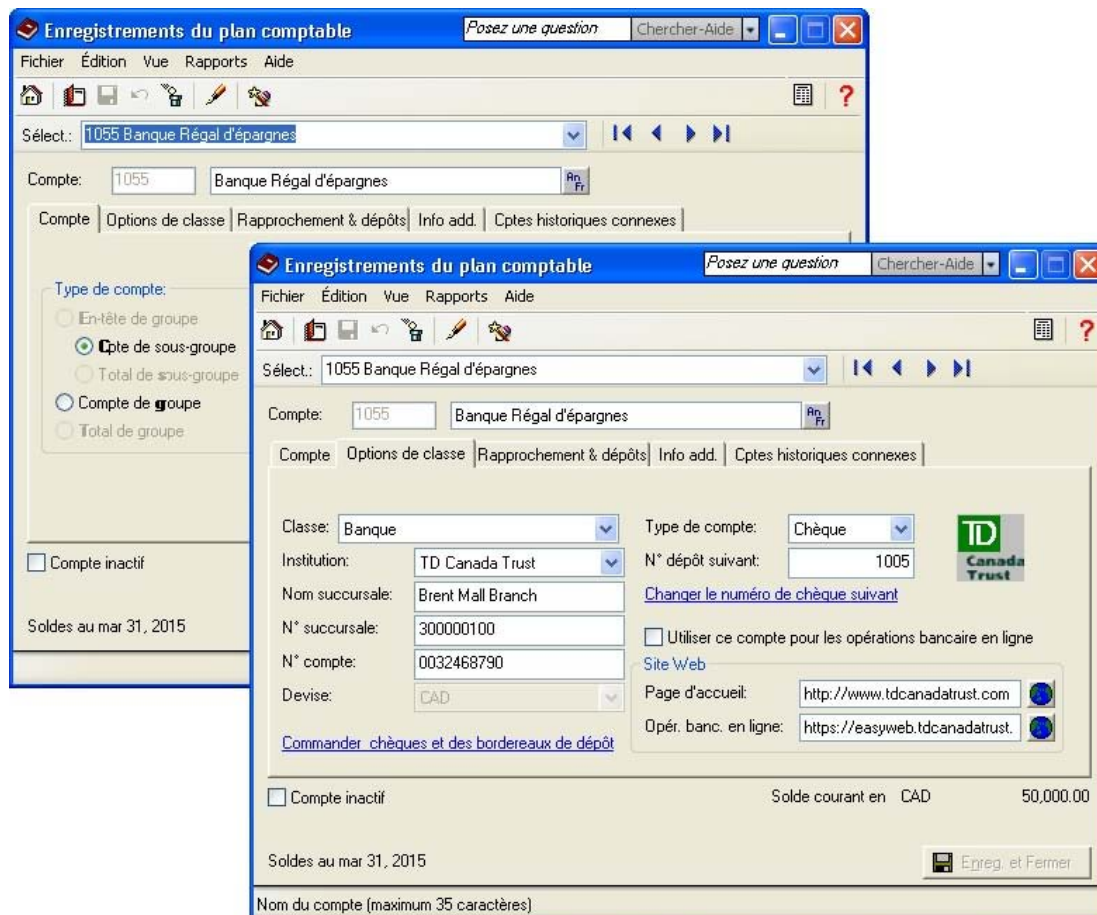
Enregistrements du plan comptable
Posez une question
Chercher-Aide
Fichier Édition Vue Rapports Aide
Sélect.: 1055 Banque Régal d'épargnes
Compte: 1055 Banque Régal d'épargnes
An Fr
Compte | Options de classe | Rapprochement & dépôts | Info add. | Cptes historiques connexes
Type de compte:
En-tête de groupe
Cpte de sous-groupe
Total de sous-groupe
Compte de groupe
Total de groupe
Compte inactif
Soldes au mar 31, 2015

Enregistrements du plan comptable
Posez une question
Chercher-Aide
Fichier Édition Vue Rapports Aide
Sélect.: 1055 Banque Régal d'épargnes
Compte: 1055 Banque Régal d'épargnes
An Fr
Compte | Options de classe | Rapprochement & dépôts | Info add. | Cptes historiques connexes
Classe: Banque
Institution: TD Canada Trust
Nom succursale: Brent Mall Branch
N° succursale: 300000100
N° compte: 0032468790
Devise: CAD
Commander chèques et des bordereaux de dépôt
Type de compte: Chèque
N° dépôt suivant: 1005
TD Canada Trust
Changer le numéro de chèque suivant
Utiliser ce compte pour les opérations bancaire en ligne
Site Web
Page d'accueil: http://www.tdcanadatrust.com
Opér. banc. en ligne: https://easyweb.tdcanadatrust.
Compte inactif
Solde courant en CAD 50,000.00
Soldes au mar 31, 2015
Enreg. et Fermer
Nom du compte (maximum 35 caractères)